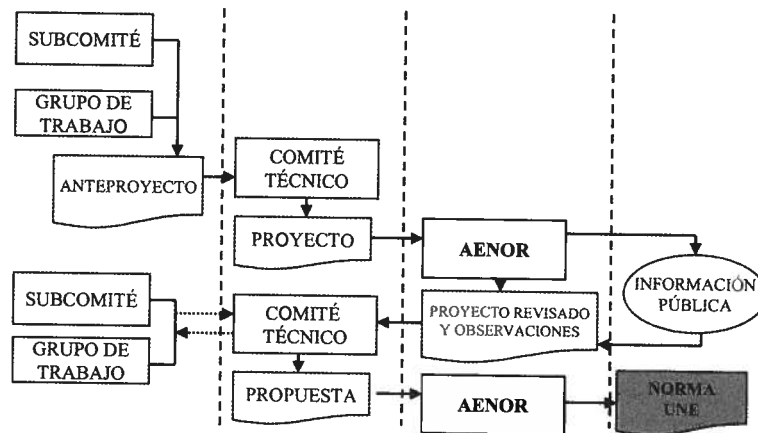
SUBCOMITÉ

GRUPO DE TRABAJO

ANTEPROYECTO

COMITÉ TÉCNICO

PROYECTO

AENOR

INFORMACIÓN PÚBLICA

SUBCOMITÉ

GRUPO DE TRABAJO

COMITÉ TÉCNICO

PROYECTO REVISADO Y OBSERVACIONES

PROPUESTA

AENOR

NORMA UNE